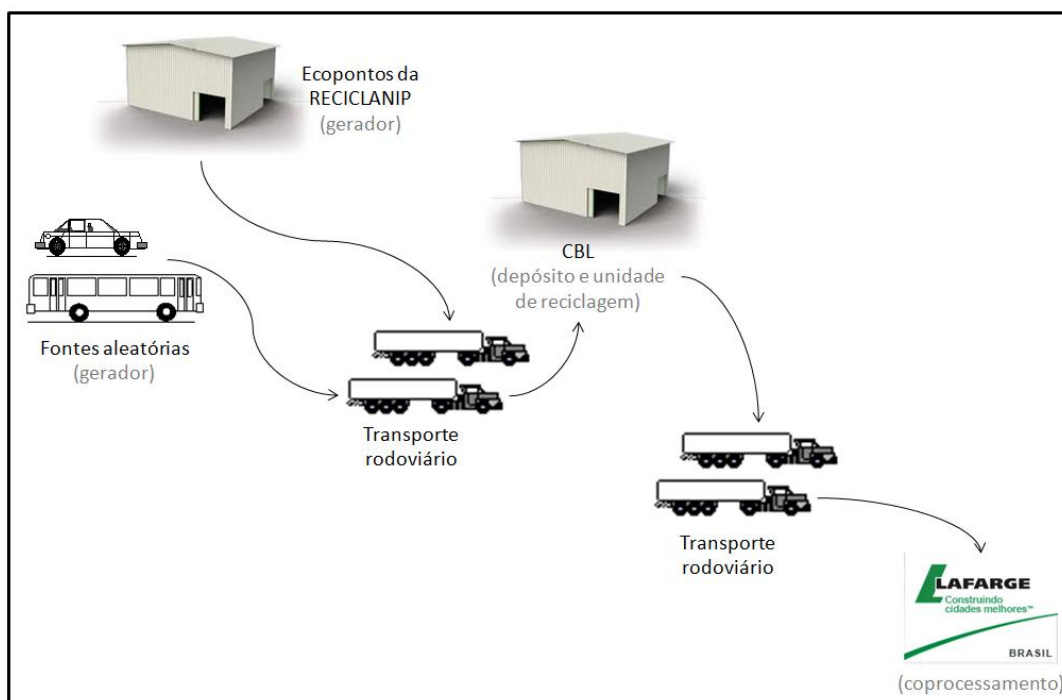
Ecopontos da RECICLANIP
(gerador)

CBL
(depósito e unidade de reciclagem)

Fontes aleatórias
(gerador)

Transporte rodoviário

Transporte rodoviário

LAFARGE
Construindo cidades melhores™
BRASIL
(coprocessamento)